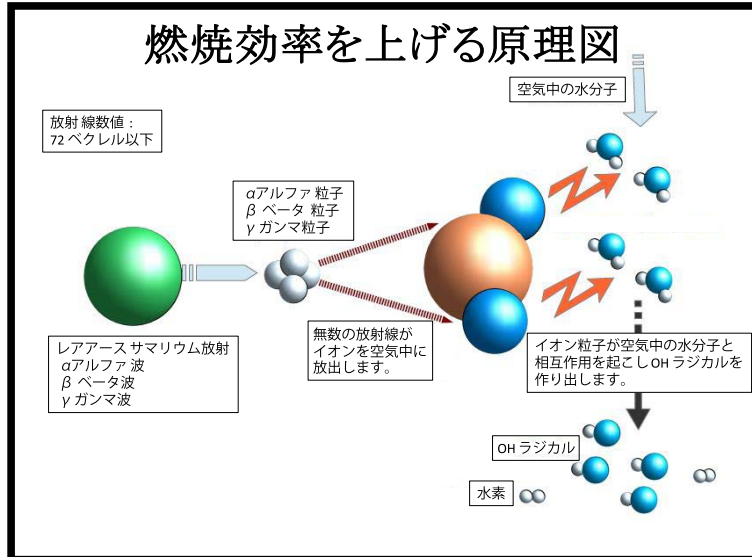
燃焼効率を上げる原理図

空気中の水分子

放射線数値：
72 ベクレル以下

$\alpha$アルファ 粒子
$\beta$ ベータ 粒子
$\gamma$ ガンマ粒子

無数の放射線が
イオンを空気中に
放出します。

イオン粒子が空気中の水分子と
相互作用を起こしOH ラジカルを
作り出します。

レアアース サマリウム放射
$\alpha$アルファ 波
$\beta$ ベータ波
$\gamma$ ガンマ波

OH ラジカル

水素